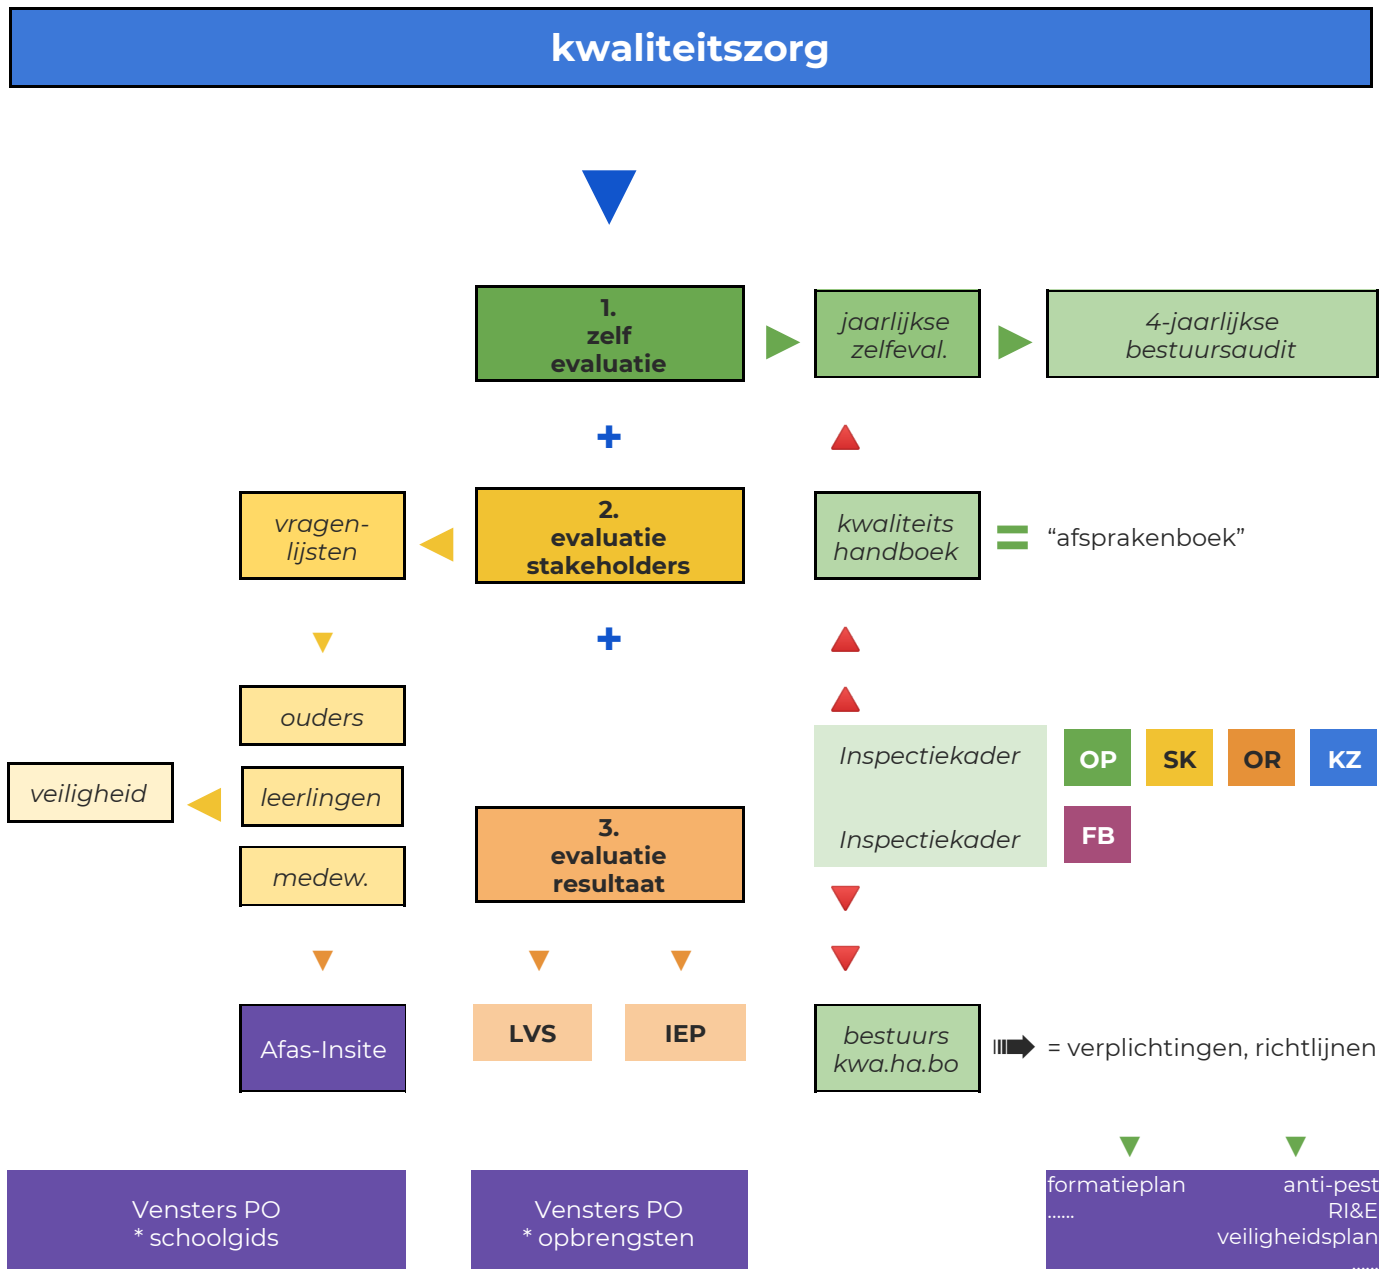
kwaliteitszorg

1.
zelf
evaluatie

jaarlijkse
zelfeval.

4-jaarlijkse
bestuursaudit

+

vragenlijsten

2.
evaluatie
stakeholders

kwaliteits
handboek

=

“afsprakenboek”

+

ouders

veiligheid

leerlingen

medew.

Inspectiekader

Inspectiekader

OP

SK

OR

KZ

FB

3.
evaluatie
resultaat

Afas-Insite

LVS

IEP

bestuurs
kwa.ha.bo

= verplichtingen, richtlijnen

Vensters PO
* schoolgids

Vensters PO
* opbrengsten

formatieplan
......

anti-pest
RI&E
veiligheidsplan